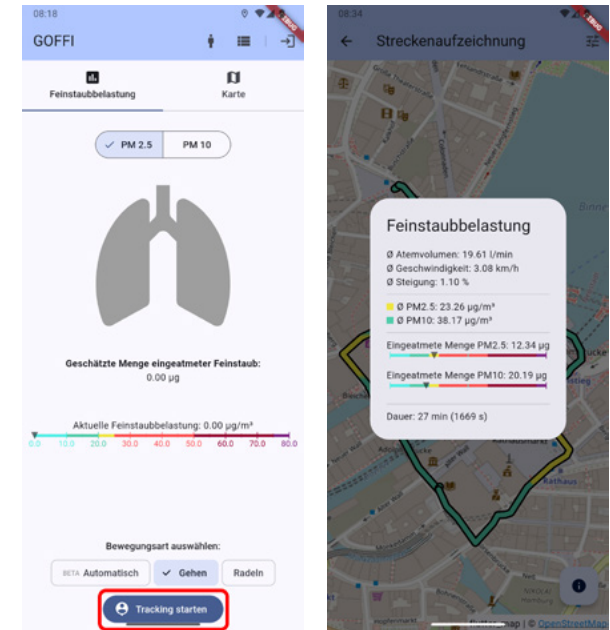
08:18

DEBUG

GOFFI

Feinstaubbelastung

Karte

PM 2.5

PM 10

Geschätzte Menge eingeatmeter Feinstaub:
0.00 µg

Aktuelle Feinstaubbelastung: 0.00 µg/m³

0.0 10.0 20.0 30.0 40.0 50.0 60.0 70.0 80.0

Bewegungsart auswählen:

BETA Automatisch

Gehen

Radeln

Tracking starten

08:34

DEBUG

Streckenaufzeichnung

Feinstaubbelastung

Ø Atemvolumen: 19.61 l/min
Ø Geschwindigkeit: 3.08 km/h
Ø Steigung: 1.10 %

Ø PM2.5: 23.26 µg/m³
Ø PM10: 38.17 µg/m³

Eingeatmete Menge PM2.5: 12.34 µg

Eingeatmete Menge PM10: 20.19 µg

Dauer: 27 min (1669 s)

Rathaus

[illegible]map | © OpenStreetMap